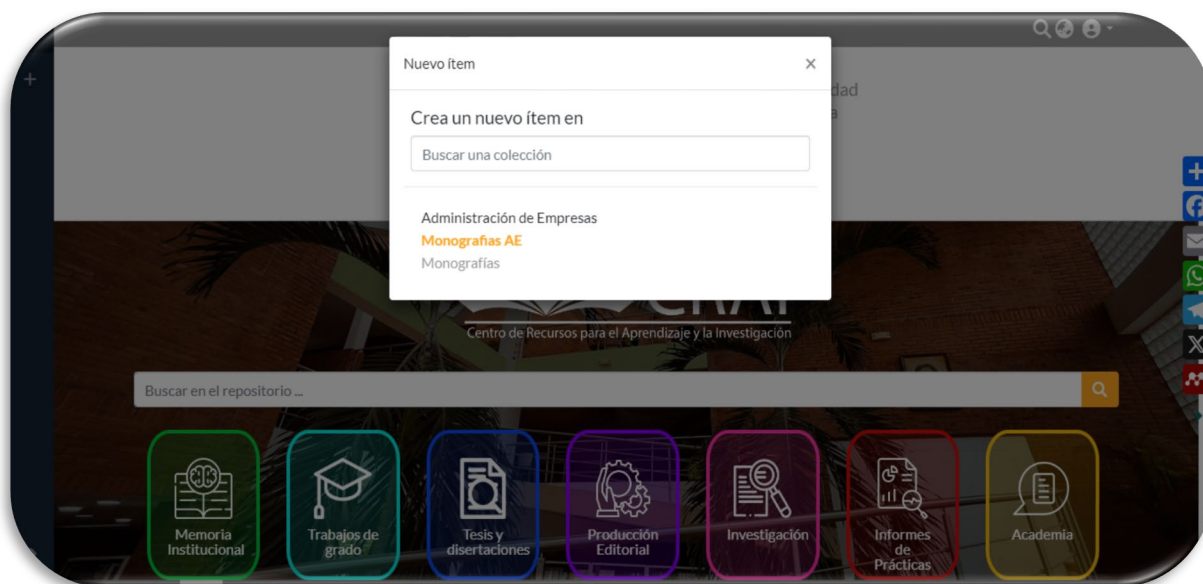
Nuevo ítem
×
Crea un nuevo ítem en
Buscar una colección
Administración de Empresas
Monografias AE
Monografías

dad
a

CRAI
Centro de Recursos para el Aprendizaje y la Investigación

Buscar en el repositorio ...

Memoria Institucional
Trabajos de grado
Tesis y disertaciones
Producción Editorial
Investigación
Informes de Prácticas
Academia